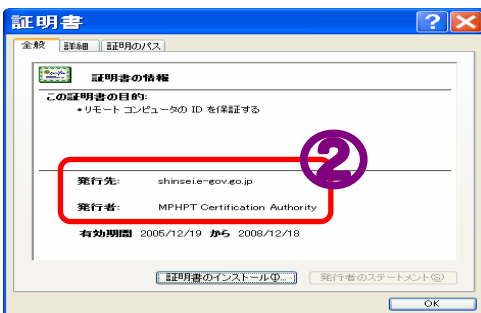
証明書

全般 | 詳細 | 証明のパス

証明書の情報

この証明書の目的:
•リモート コンピュータの ID を保証する

②

発行先: shinsei.e-gov.go.jp

発行者: MPHPT Certification Authority

有効期間 2005/12/19 から 2008/12/18

証明書のインストール(I)... 発行者のステートメント(S)

OK